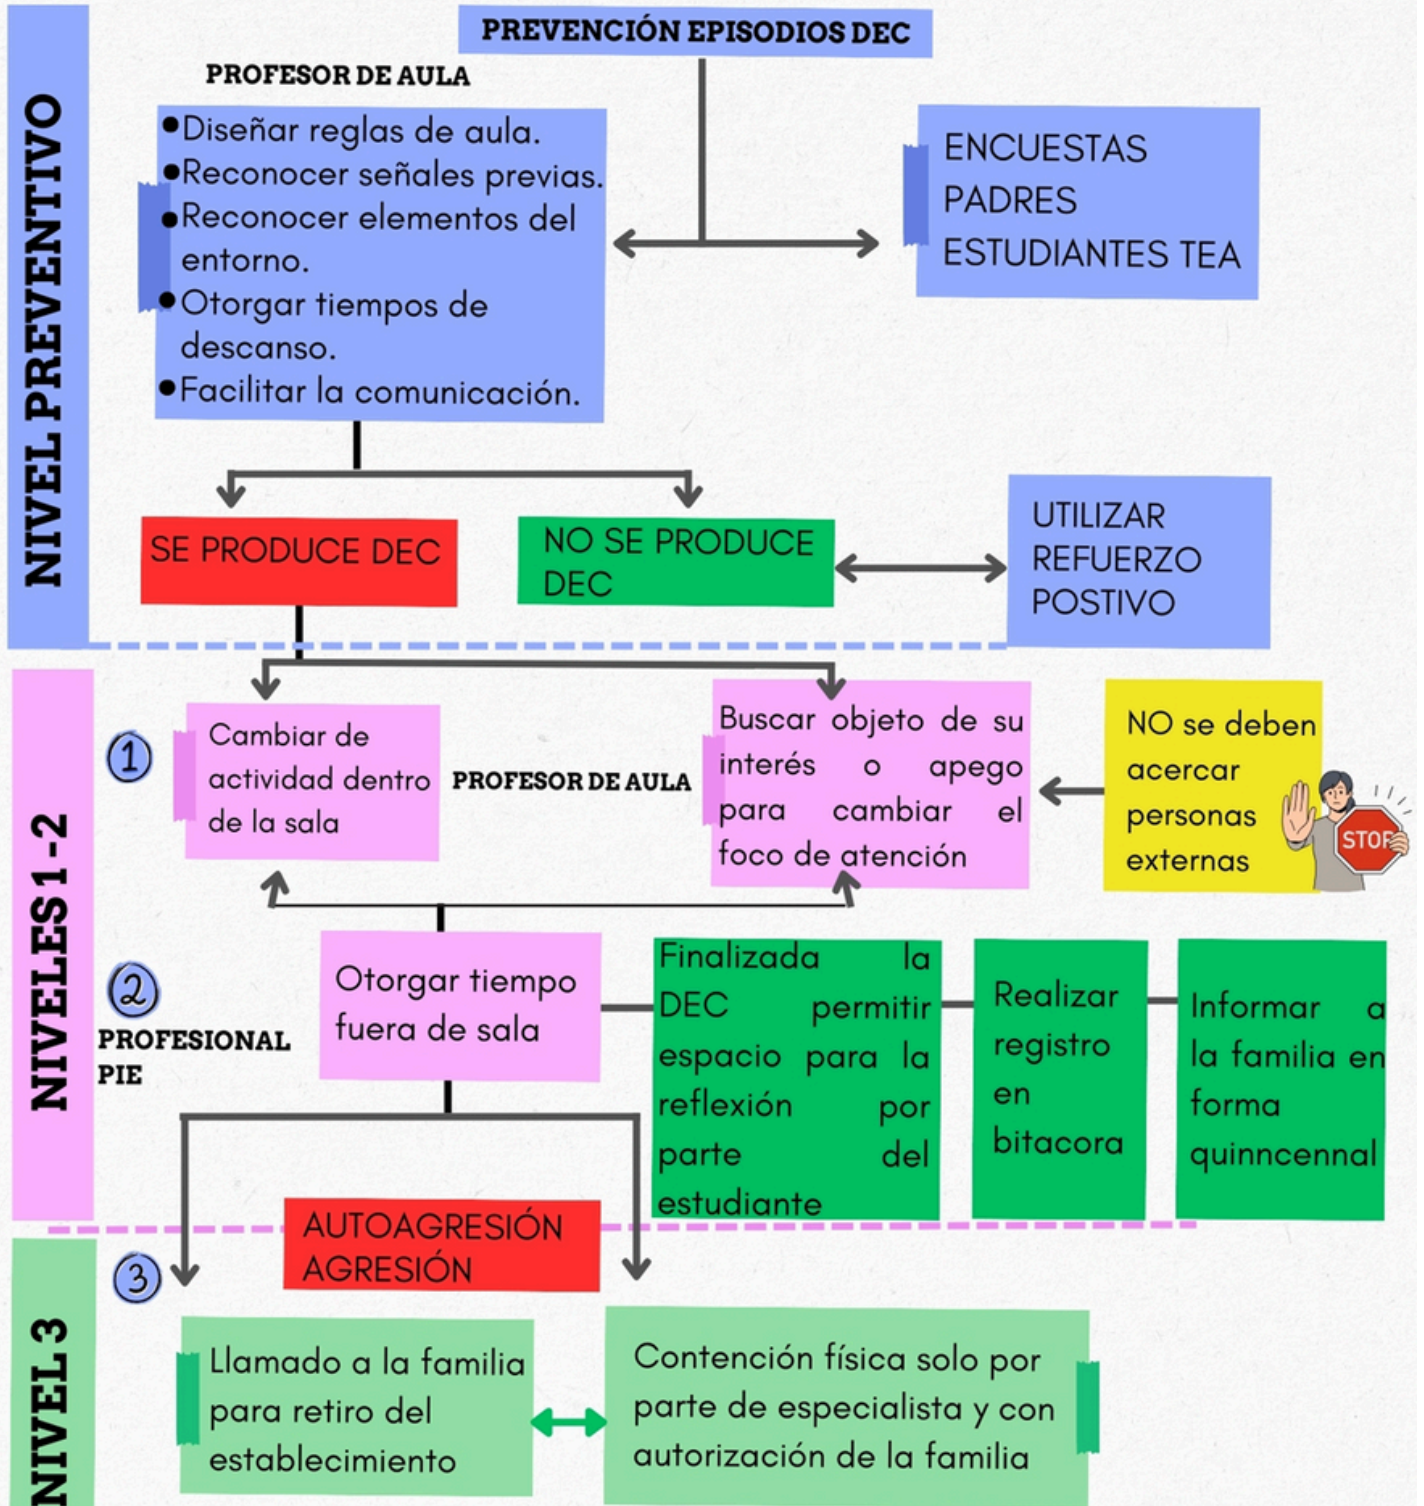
NIVEL PREVENTIVO

PREVENCIÓN EPISODIOS DEC

PROFESOR DE AULA

•Diseñar reglas de aula.
•Reconocer señales previas.
•Reconocer elementos del entorno.
•Otorgar tiempos de descanso.
•Facilitar la comunicación.

ENCUESTAS
PADRES
ESTUDIANTES TEA

SE PRODUCE DEC

NO SE PRODUCE DEC

UTILIZAR REFUERZO POSTIVO

NIVELES 1 - 2

1

Cambiar de actividad dentro de la sala

PROFESOR DE AULA

Buscar objeto de su interés o apego para cambiar el foco de atención

NO se deben acercar personas externas

STOP

2

PROFESIONAL PIE

Otorgar tiempo fuera de sala

Finalizada la DEC permitir espacio para la reflexión por parte del estudiante

Realizar registro en bitacora

Informar a la familia en forma quinncennal

NIVEL 3

AUTOAGRESIÓN
AGRESIÓN

3

Llamado a la familia para retiro del establecimiento

Contención física solo por parte de especialista y con autorización de la familia